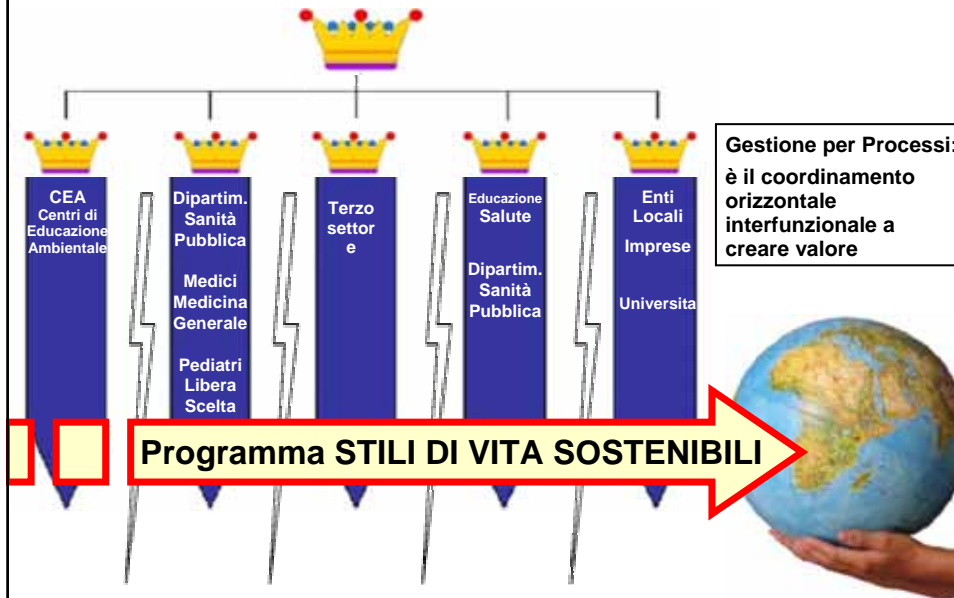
CEA
Centri di Educazione Ambientale

Dipartim. Sanità Pubblica

Medici Medicina Generale

Pediatri Libera Scelta

Terzo settor e

Educazione Salute

Dipartim. Sanità Pubblica

Enti Locali

Imprese

Universita

Gestione per Processi:
è il coordinamento orizzontale interfunzionale a creare valore

Programma STILI DI VITA SOSTENIBILI